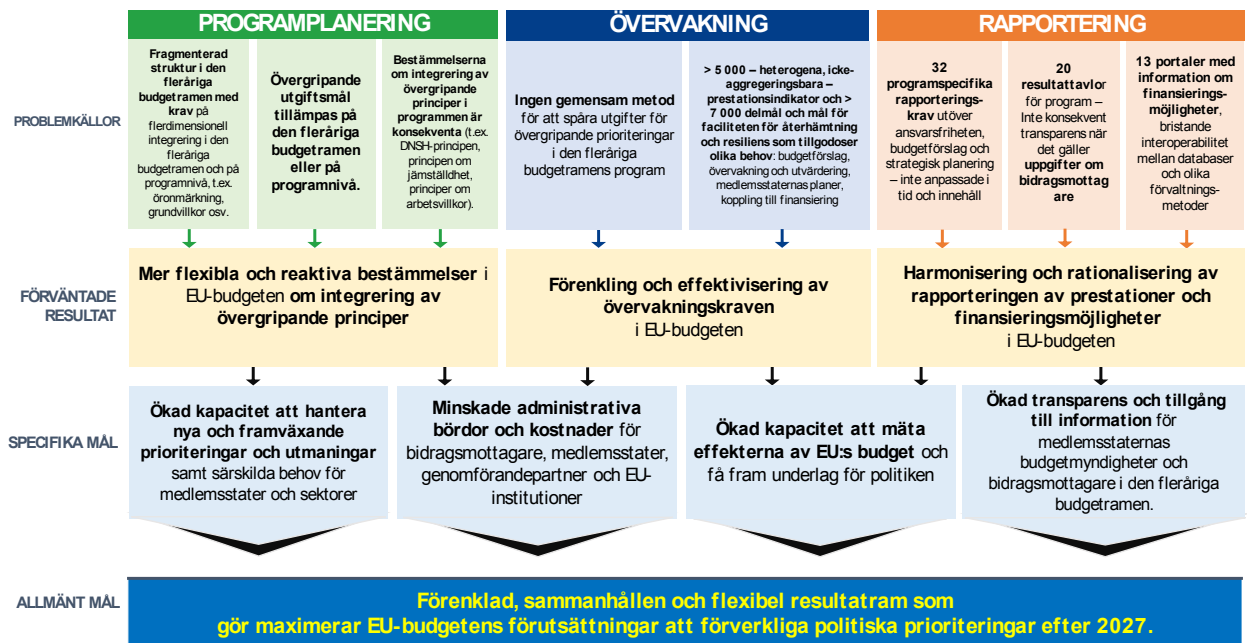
PROGRAMPLANERING

ÖVERVAKNING

RAPPORTERING

PROBLEMKÄLLOR

Fragmenterad struktur i den fleråriga budgetramen med krav på flerdimensionell integrering i den fleråriga budgetramen och på programnivå, t.ex. öronmärkning, grundvillkor osv.

Övergripande utgiftsmål tillämpas på den fleråriga budgetramen eller på programnivå.

Bestämmelserna om integrering av övergripande principer i programmen är konsekventa (t.ex. DNSH-principen, principen om jämställdhet, principer om arbetsvillkor).

Ingen gemensam metod för att spåra utgifter för övergripande prioriteringar i den fleråriga budgetramens program

> 5 000 – heterogena, icke-aggregeringsbara – prestationsindikator och > 7 000 delmål och mål för faciliteten för återhämtning och resiliens som tillgodoser olika behov: budgetförslag, övervakning och utvärdering, medlemsstaternas planer, koppling till finansiering

32 programspecifika rapporteringskrav utöver ansvarsfriheten, budgetförslag och strategisk planering – inte anpassade i tid och innehåll

20 resultattavlor för program – Inte konsekvent transparens när det gäller uppgifter om bidragsmottagare

13 portaler med information om finansieringsmöjligheter, bristande interoperabilitet mellan databaser och olika förvaltningsmetoder

FÖRVÄNTADE RESULTAT

Mer flexibla och reaktiva bestämmelser i EU-budgeten om integrering av övergripande principer

Förenkling och effektivisering av övervakningskraven i EU-budgeten

Harmonisering och rationalisering av rapporteringen av prestationer och finansieringsmöjligheter i EU-budgeten

SPECIFIKA MÅL

Ökad kapacitet att hantera nya och framväxande prioriteringar och utmaningar samt särskilda behov för medlemsstater och sektorer

Minskade administrativa bördor och kostnader för bidragsmottagare, medlemsstater, genomförandepartner och EU-institutioner

Ökad kapacitet att mäta effekterna av EU:s budget och få fram underlag för politiken

Ökad transparens och tillgång till information för medlemsstaternas budgetmyndigheter och bidragsmottagare i den fleråriga budgetramen.

ALLMÄNT MÅL

Förenklad, sammanhållen och flexibel resultatram som gör maximerar EU-budgetens förutsättningar att förverkliga politiska prioriteringar efter 2027.